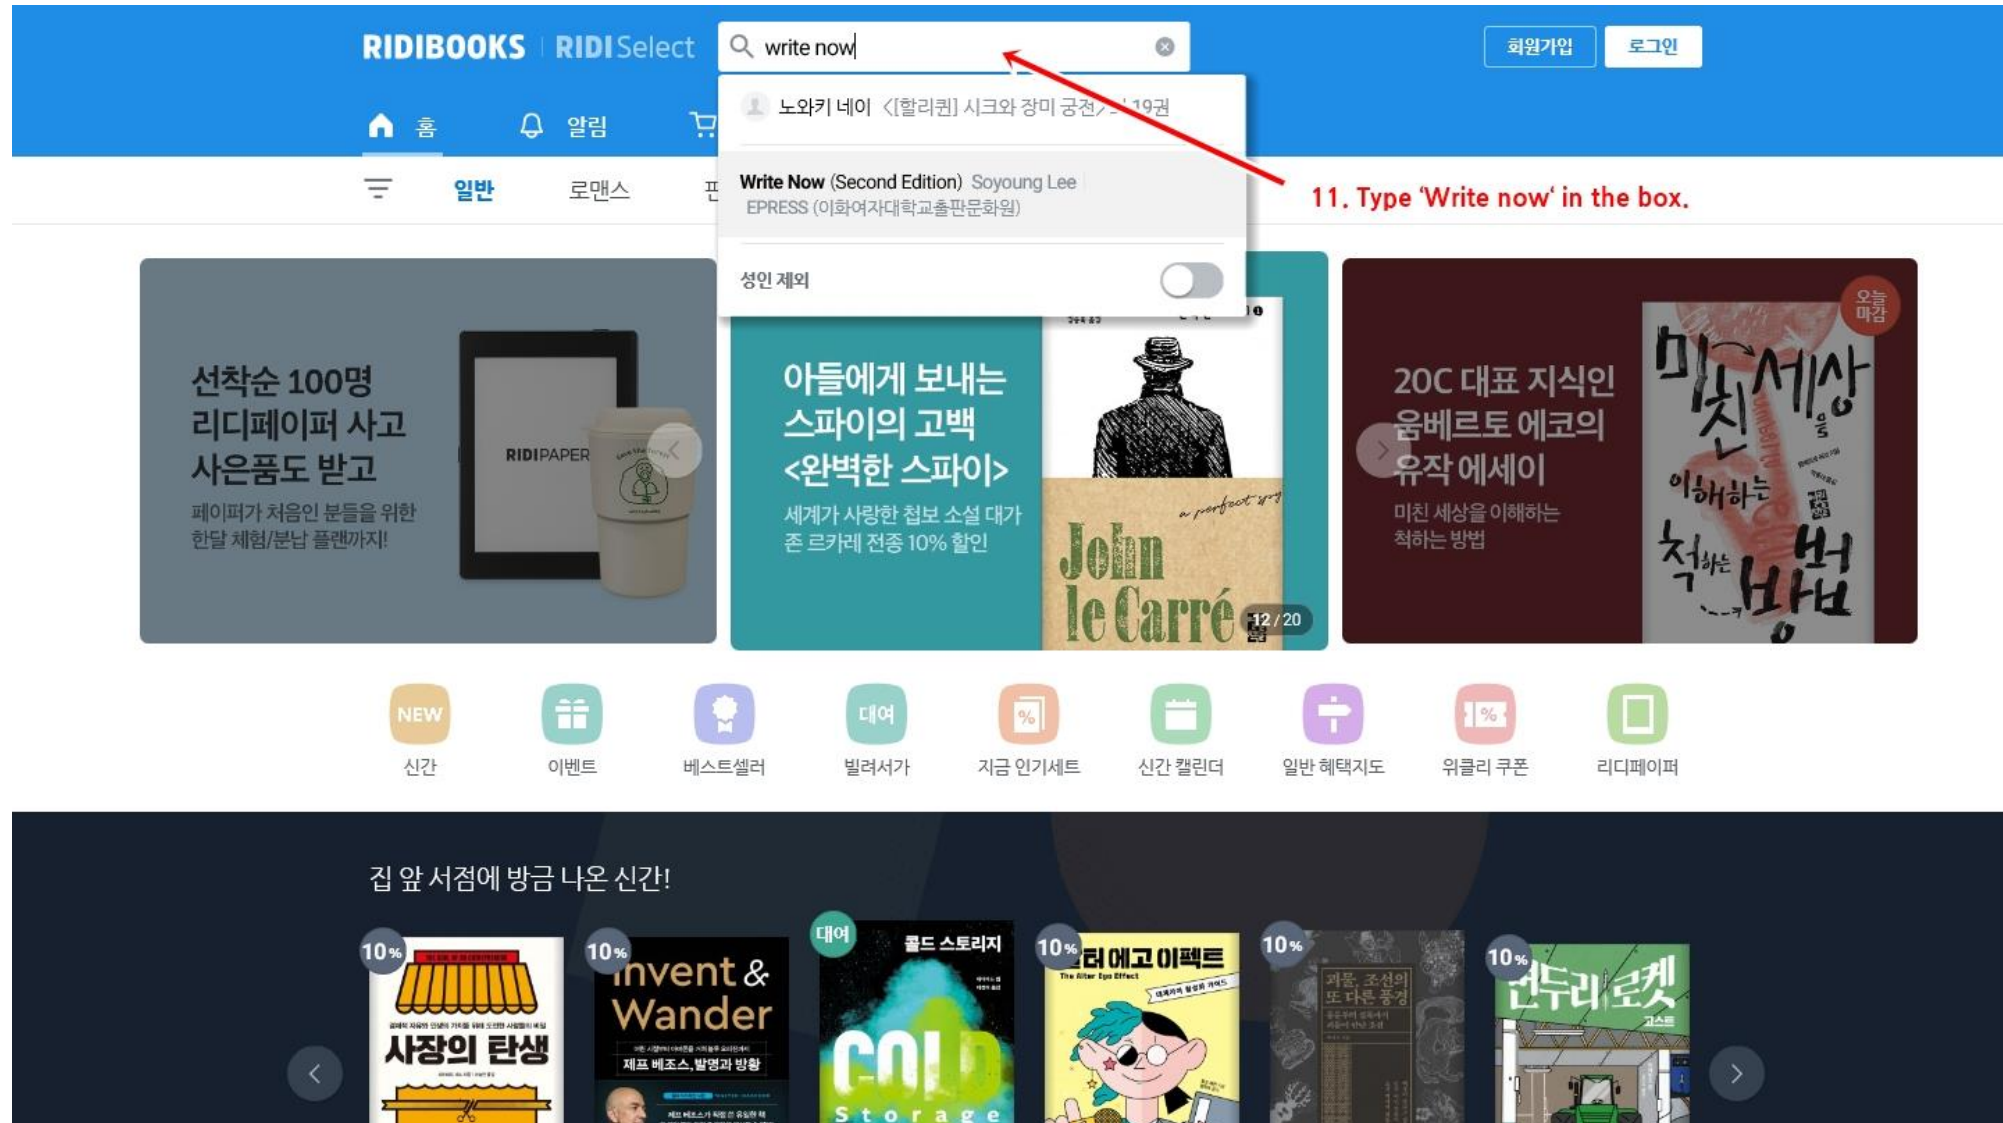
RIDIBOOKS | RIDISelect

write now

회원가입 로그인

홈 알림

노와키 네이 <[할리퀸] 시크와 장미 궁전> 1-19권

Write Now (Second Edition) Soyoung Lee
EPRESS (이화여자대학교출판문화원)

성인 제외

11. Type 'Write now' in the box.

일반 로맨스 판

선착순 100명 리디페이퍼 사고 사은품도 받고
페이퍼가 처음인 분들을 위한 한달 체험/분납 플랜까지!

RIDIPAPER

아들에게 보내는 스파이의 고백 <완벽한 스파이>
세계가 사랑한 첩보 소설 대가 존 르카레 전종 10% 할인

John le Carré
a perfect spy

12 / 20

20C 대표 지식인 움베르토 에코의 유작 에세이
미친 세상을 이해하는 척하는 방법

오늘 마감

미친 세상을 이해하는 척하는 방법

NEW 신간
이벤트
베스트셀러
대여 빌려서가
지금 인기세트
신간 캘린더
일반 혜택지도
위클리 쿠폰
리디페이퍼

집 앞 서점에 방금 나온 신간!

10% 사장의 탄생
10% invent & Wander 제프 베조스, 발명과 방황
대여 콜드 스토리지 COLD Storage
10% 알터 에고 이펙트 The Alter Ego Effect
10% 괴물, 조선의 또 다른 풍경
10% 컨두리 로켓 고스트